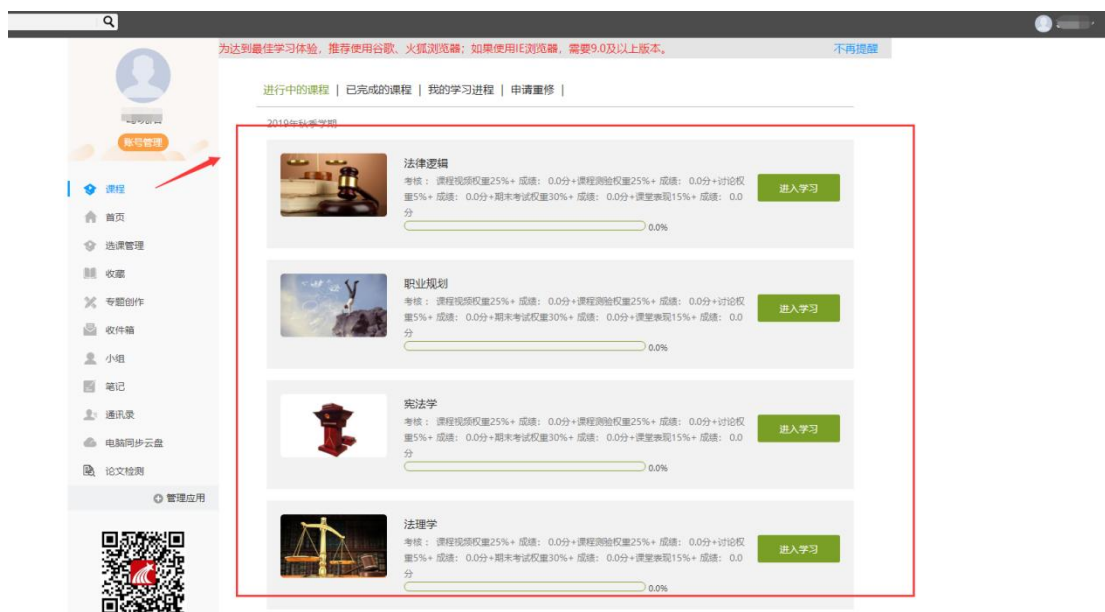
为达到最佳学习体验，推荐使用谷歌、火狐浏览器；如果使用IE浏览器，需要9.0及以上版本。 不再提醒

账号管理

课程
首页
选课管理
收藏
专题创作
收件箱
小组
笔记
通讯录
电脑同步云盘
论文检测
管理应用

进行中的课程 | 已完成的课程 | 我的学习进程 | 申请重修 |

2019年秋季学期

法律逻辑
考核： 课程视频权重25%+ 成绩： 0.0分+课程测验权重25%+ 成绩： 0.0分+讨论权重5%+ 成绩： 0.0分+期末考试权重30%+ 成绩： 0.0分+课堂表现15%+ 成绩： 0.0分
0.0%
进入学习

职业规划
考核： 课程视频权重25%+ 成绩： 0.0分+课程测验权重25%+ 成绩： 0.0分+讨论权重5%+ 成绩： 0.0分+期末考试权重30%+ 成绩： 0.0分+课堂表现15%+ 成绩： 0.0分
0.0%
进入学习

宪法学
考核： 课程视频权重25%+ 成绩： 0.0分+课程测验权重25%+ 成绩： 0.0分+讨论权重5%+ 成绩： 0.0分+期末考试权重30%+ 成绩： 0.0分+课堂表现15%+ 成绩： 0.0分
0.0%
进入学习

法理学
考核： 课程视频权重25%+ 成绩： 0.0分+课程测验权重25%+ 成绩： 0.0分+讨论权重5%+ 成绩： 0.0分+期末考试权重30%+ 成绩： 0.0分+课堂表现15%+ 成绩： 0.0分
0.0%
进入学习